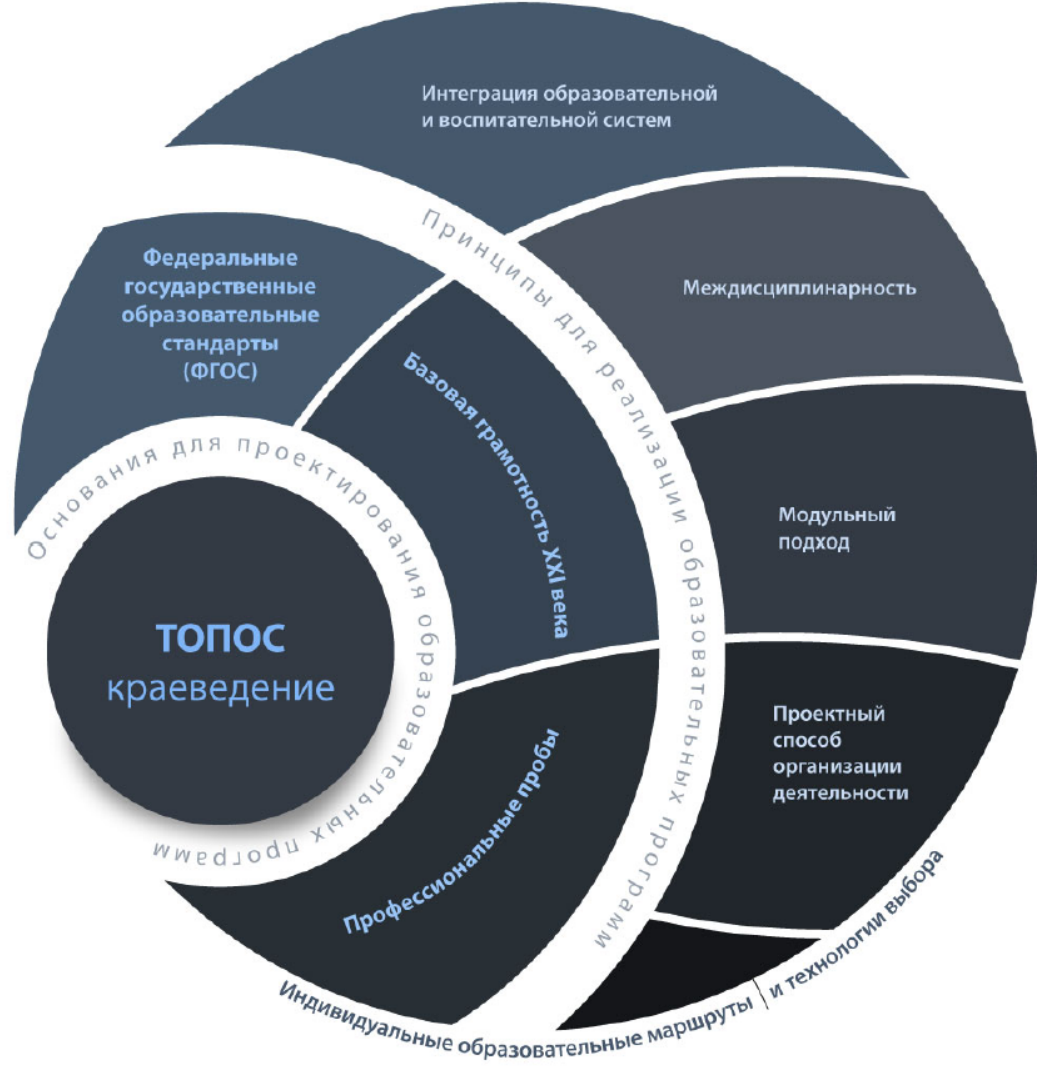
ТОПОС
краеведение

Основания для проектирования образовательных программ

Федеральные государственные образовательные стандарты (ФГОС)

Базовая грамотность XXI века

Профессиональные пробы

Принципы для реализации образовательных программ

Интеграция образовательной и воспитательной систем

Междисциплинарность

Модульный подход

Проектный способ организации деятельности

Индивидуальные образовательные маршруты | и технологии выбора